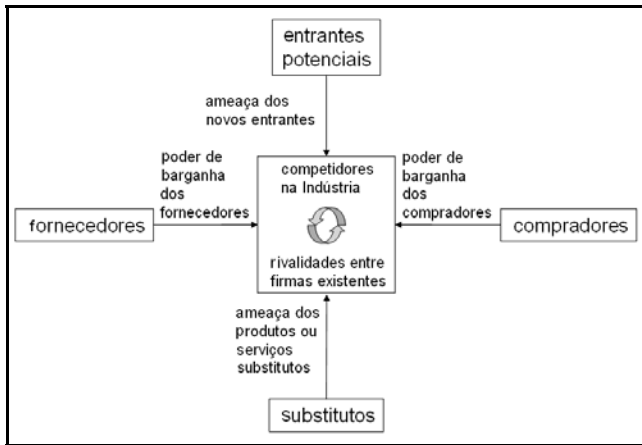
entrantes potenciais

ameaça dos novos entrantes

poder de barganha dos fornecedores

competidores na Indústria

poder de barganha dos compradores

fornecedores

compradores

rivalidades entre firmas existentes

ameaça dos produtos ou serviços substitutos

substitutos